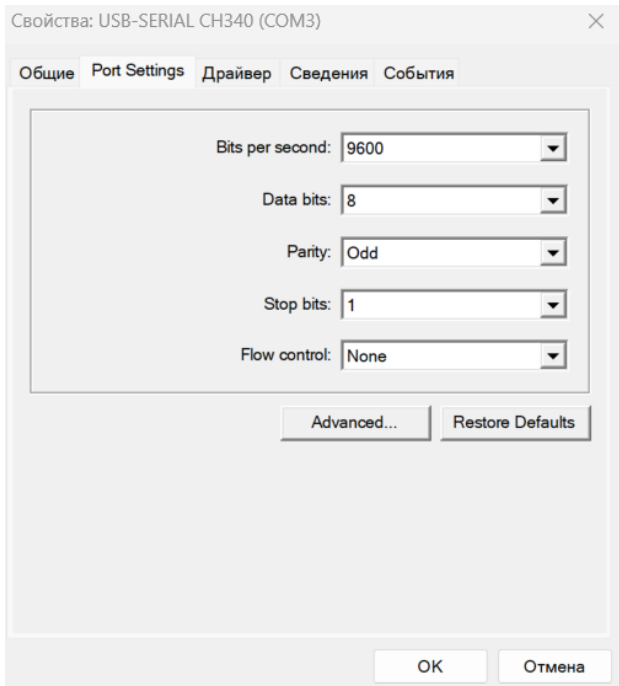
Свойства: USB-SERIAL CH340 (COM3)

×

Общие Port Settings Драйвер Сведения События

Bits per second: 9600

Data bits: 8

Parity: Odd

Stop bits: 1

Flow control: None

Advanced...

Restore Defaults

OK

Отмена